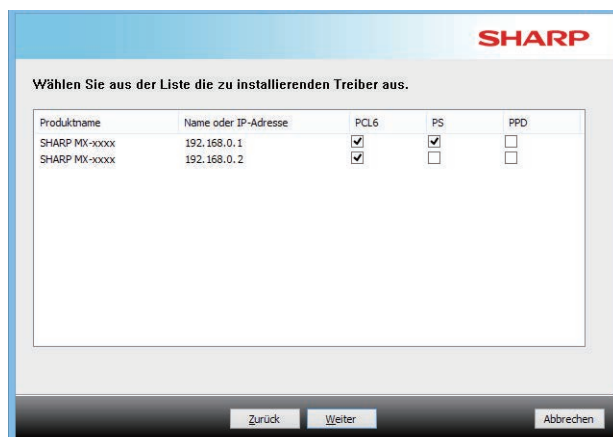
SHARP

Wählen Sie aus der Liste die zu installierenden Treiber aus.

| Produktname | Name oder IP-Adresse | PCL6 | PS | PPD |
|---|---|---|---|---|
| SHARP MX-xxxx | 192.168.0.1 | ☑ | ☑ | ☐ |
| SHARP MX-xxxx | 192.168.0.2 | ☑ | ☐ | ☐ |

Zurück Weiter Abbrechen